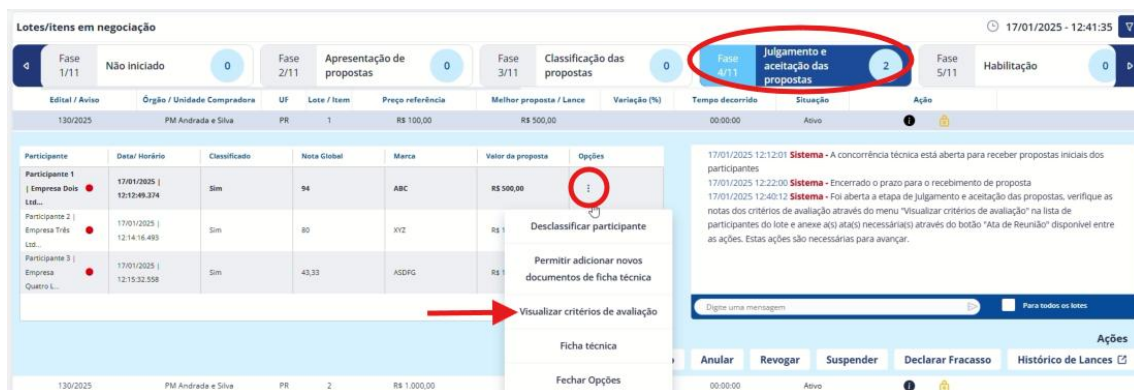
Lotes/itens em negociação

17/01/2025 - 12:41:35

Fase 1/11 Não iniciado 0

Fase 2/11 Apresentação de propostas 0

Fase 3/11 Classificação das propostas 0

Fase 4/11 Julgamento e aceitação das propostas 2

Fase 5/11 Habilitação 0

| Edital / Aviso | Órgão / Unidade Compradora | UF | Lote / Item | Preço referência | Melhor proposta / Lance | Variação (%) | Tempo decorrido | Situação | Ação |
|---|---|---|---|---|---|---|---|---|---|
| 130/2025 | PM Andrada e Silva | PR | 1 | R$ 100,00 | R$ 500,00 | | 00:00:00 | Ativo | |

| Participante | Data/ Horário | Classificado | Nota Global | Marca | Valor da proposta | Opções |
|---|---|---|---|---|---|---|
| Participante 1 \| Empresa Dois Ltd... | 17/01/2025 \| 12:12:49.374 | Sim | 94 | ABC | R$ 500,00 | |
| Participante 2 \| Empresa Três Ltd... | 17/01/2025 \| 12:14:16.493 | Sim | 80 | XYZ | R$ 1 | |
| Participante 3 \| Empresa Quatro L... | 17/01/2025 \| 12:15:32.558 | Sim | 43,33 | ASDFG | R$ 1 | |

Desclassificar participante

Permitir adicionar novos documentos de ficha técnica

Visualizar critérios de avaliação

Ficha técnica

Fechar Opções

17/01/2025 12:12:01 Sistema - A concorrência técnica está aberta para receber propostas iniciais dos participantes
17/01/2025 12:22:00 Sistema - Encerrado o prazo para o recebimento de proposta
17/01/2025 12:40:12 Sistema - Foi aberta a etapa de Julgamento e aceitação das propostas, verifique as notas dos critérios de avaliação através do menu "Visualizar critérios de avaliação" na lista de participantes do lote e anexe a(s) ata(s) necessária(s) através do botão "Ata de Reunião" disponível entre as ações. Estas ações são necessárias para avançar.

Digite uma mensagem

Para todos os lotes

Ações

Anular Revogar Suspender Declarar Fracasso Histórico de Lances

| 130/2025 | PM Andrada e Silva | PR | 2 | R$ 1.000,00 | | | 00:00:00 | Ativo | |